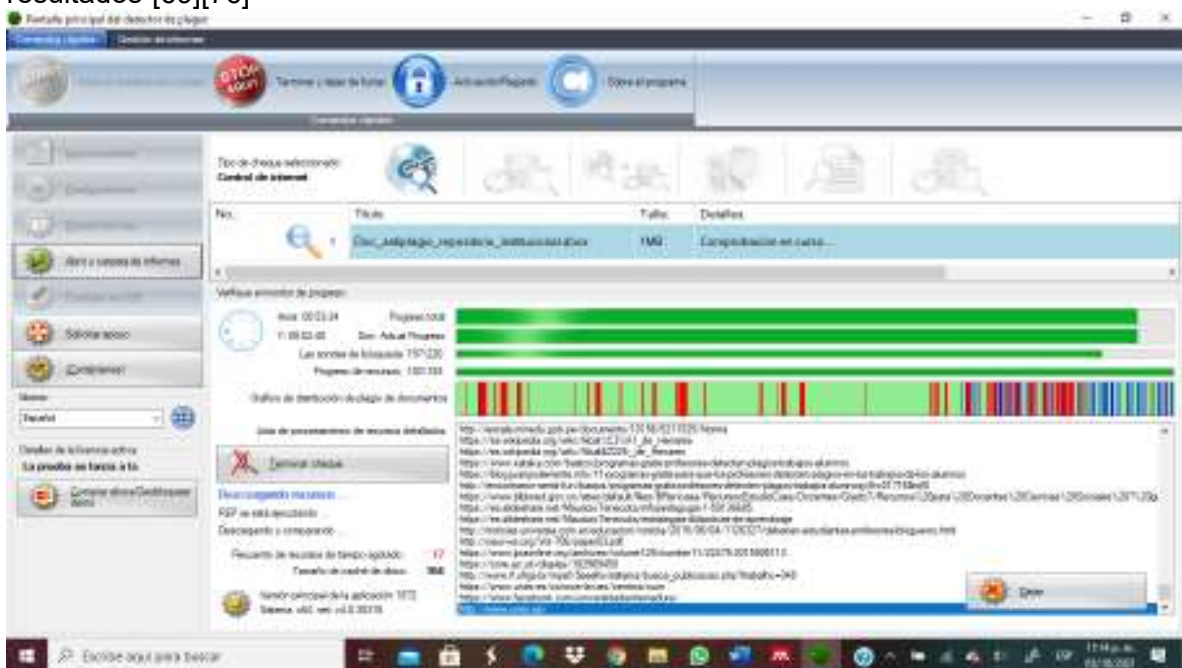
resultados [68][70]

Pantalla principal del detector de plagio

Comandos rápidos | Gestión de informes

Terminar y dejar de funcionar | Activación/Pagado | Sobre el programa

Comandos rápidos

Abrir y carpeta de informes

Solicitar apoyo

Contáctenos

Idioma

Español

Detalles de la licencia activa:

La prueba se llama a la

Comprar ahora/Desbloquear

Tipo de cheque seleccionado:
Control de internet

| No. | Título | Tamaño | Detalles |
|---|---|---|---|
| 1 | Doc_antiplagio_repositorio_institucional.docx | 1MB | Comprobación en curso... |

Verifique el monitor de progreso:

Inicio: 00:03:24 | Progreso total
T: 00:02:45 | Doc. Actual Progreso

Las sondas de búsqueda: 1971220

Progreso de recursos: 1101100

Gráficos de distribución de plagio de documentos

Lista de procesamiento de recursos detallados

Terminar cheque

Descargando recursos ...

PDF se está procesando ...

Descargando y comparando ...

Recuento de recursos de tiempo agotado: 17

Tamaño de caché de disco: 9MB

Versión principal de la aplicación: 1072

Sistema: x64, ver. v4.0.30319

Cerrar

Escribe aquí para buscar

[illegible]